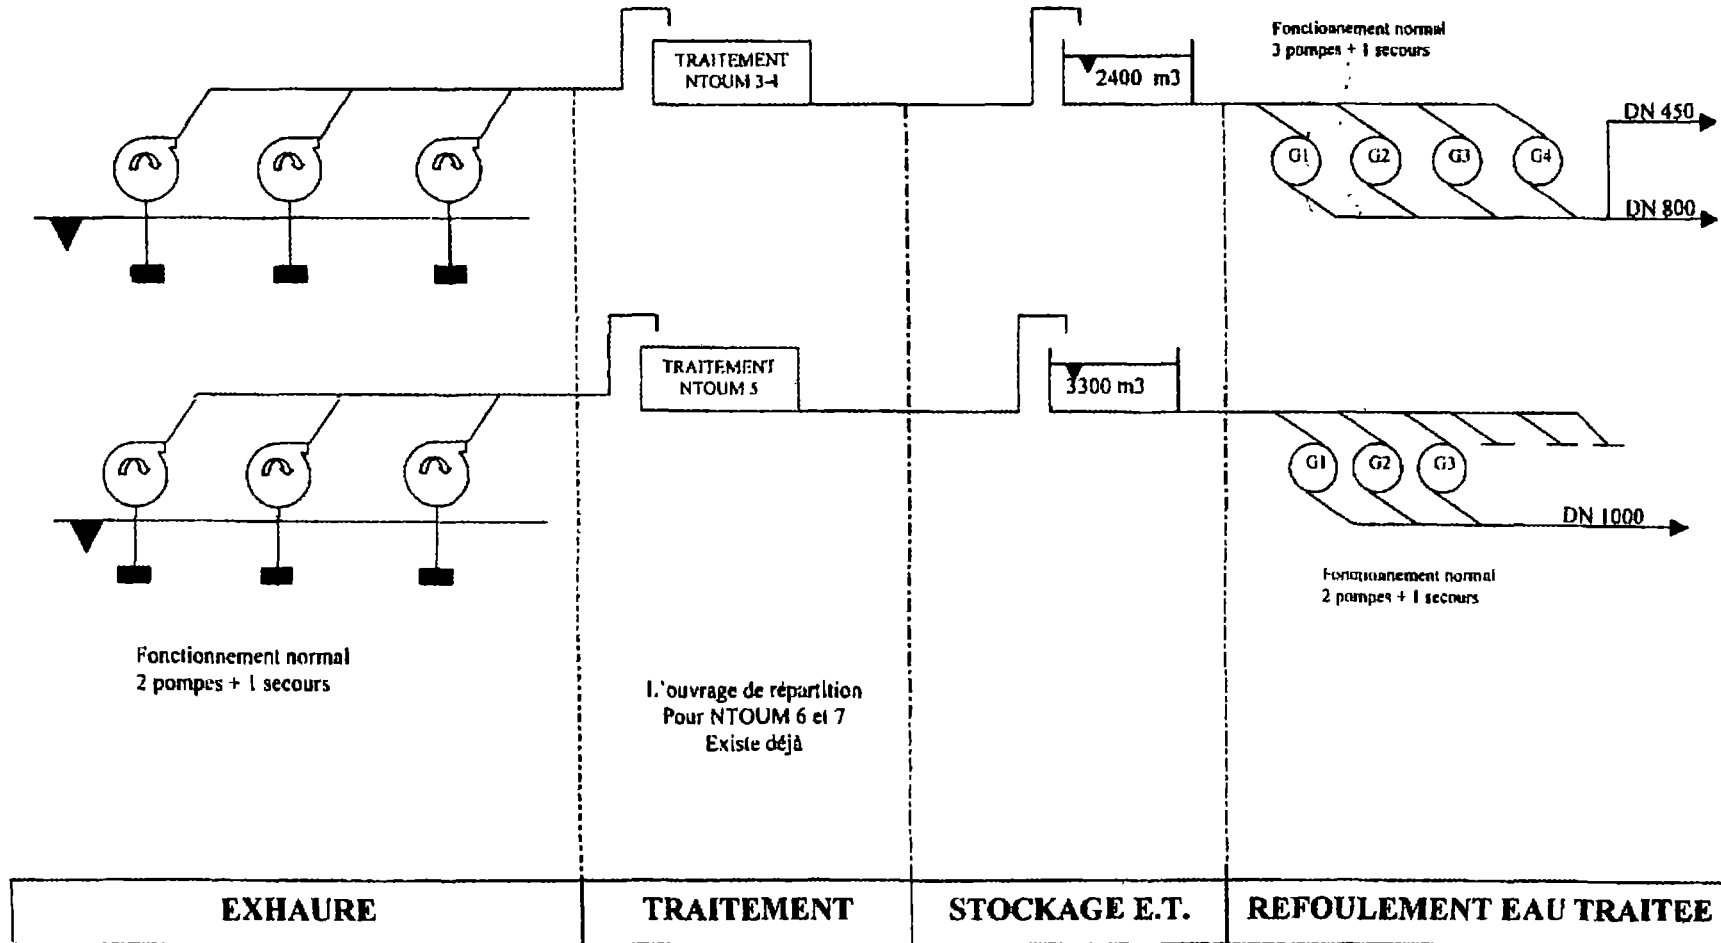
TRAITEMENT NTOUM 3-4

2400 m3

Fonctionnement normal
3 pompes + 1 secours

DN 450

G1 G2 G3 G4

DN 800

TRAITEMENT NTOUM 5

3300 m3

G1 G2 G3

DN 1000

Fonctionnement normal
2 pompes + 1 secours

Fonctionnement normal
2 pompes + 1 secours

L'ouvrage de répartition
Pour NTOUM 6 et 7
Existe déjà

| EXHAURE | TRAITEMENT | STOCKAGE E.T. | REFOULEMENT EAU TRAITEE |
|---|---|---|---|